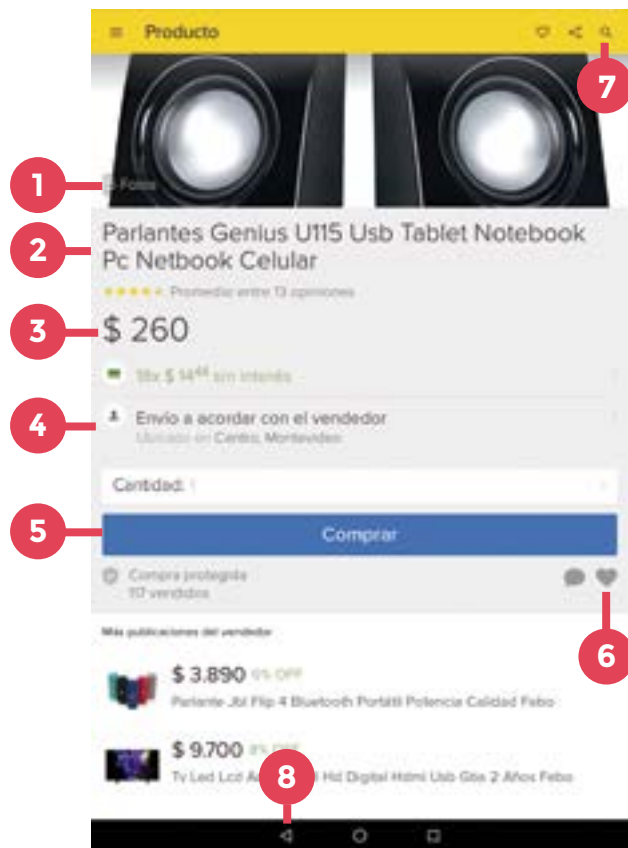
Producto

7

1

5 Fotos

2

Parlantes Genius U115 Usb Tablet Notebook Pc Netbook Celular

★★★★★ Promedio entre 13 opiniones

3

$ 260

18x $ 14$^{44}$ sin interés

4

Envío a acordar con el vendedor

Ubicado en Centro, Montevideo

Cantidad: 1

5

Comprar

Compra protegida

117 vendidos

6

Más publicaciones del vendedor

$ 3.890 6% OFF

Parlante Jbl Flip 4 Bluetooth Portátil Potencia Calidad Febo

$ 9.700 8% OFF

Tv Led Lcd A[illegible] Hd Digital Hdmi Usb Gtia 2 Años Febo

8